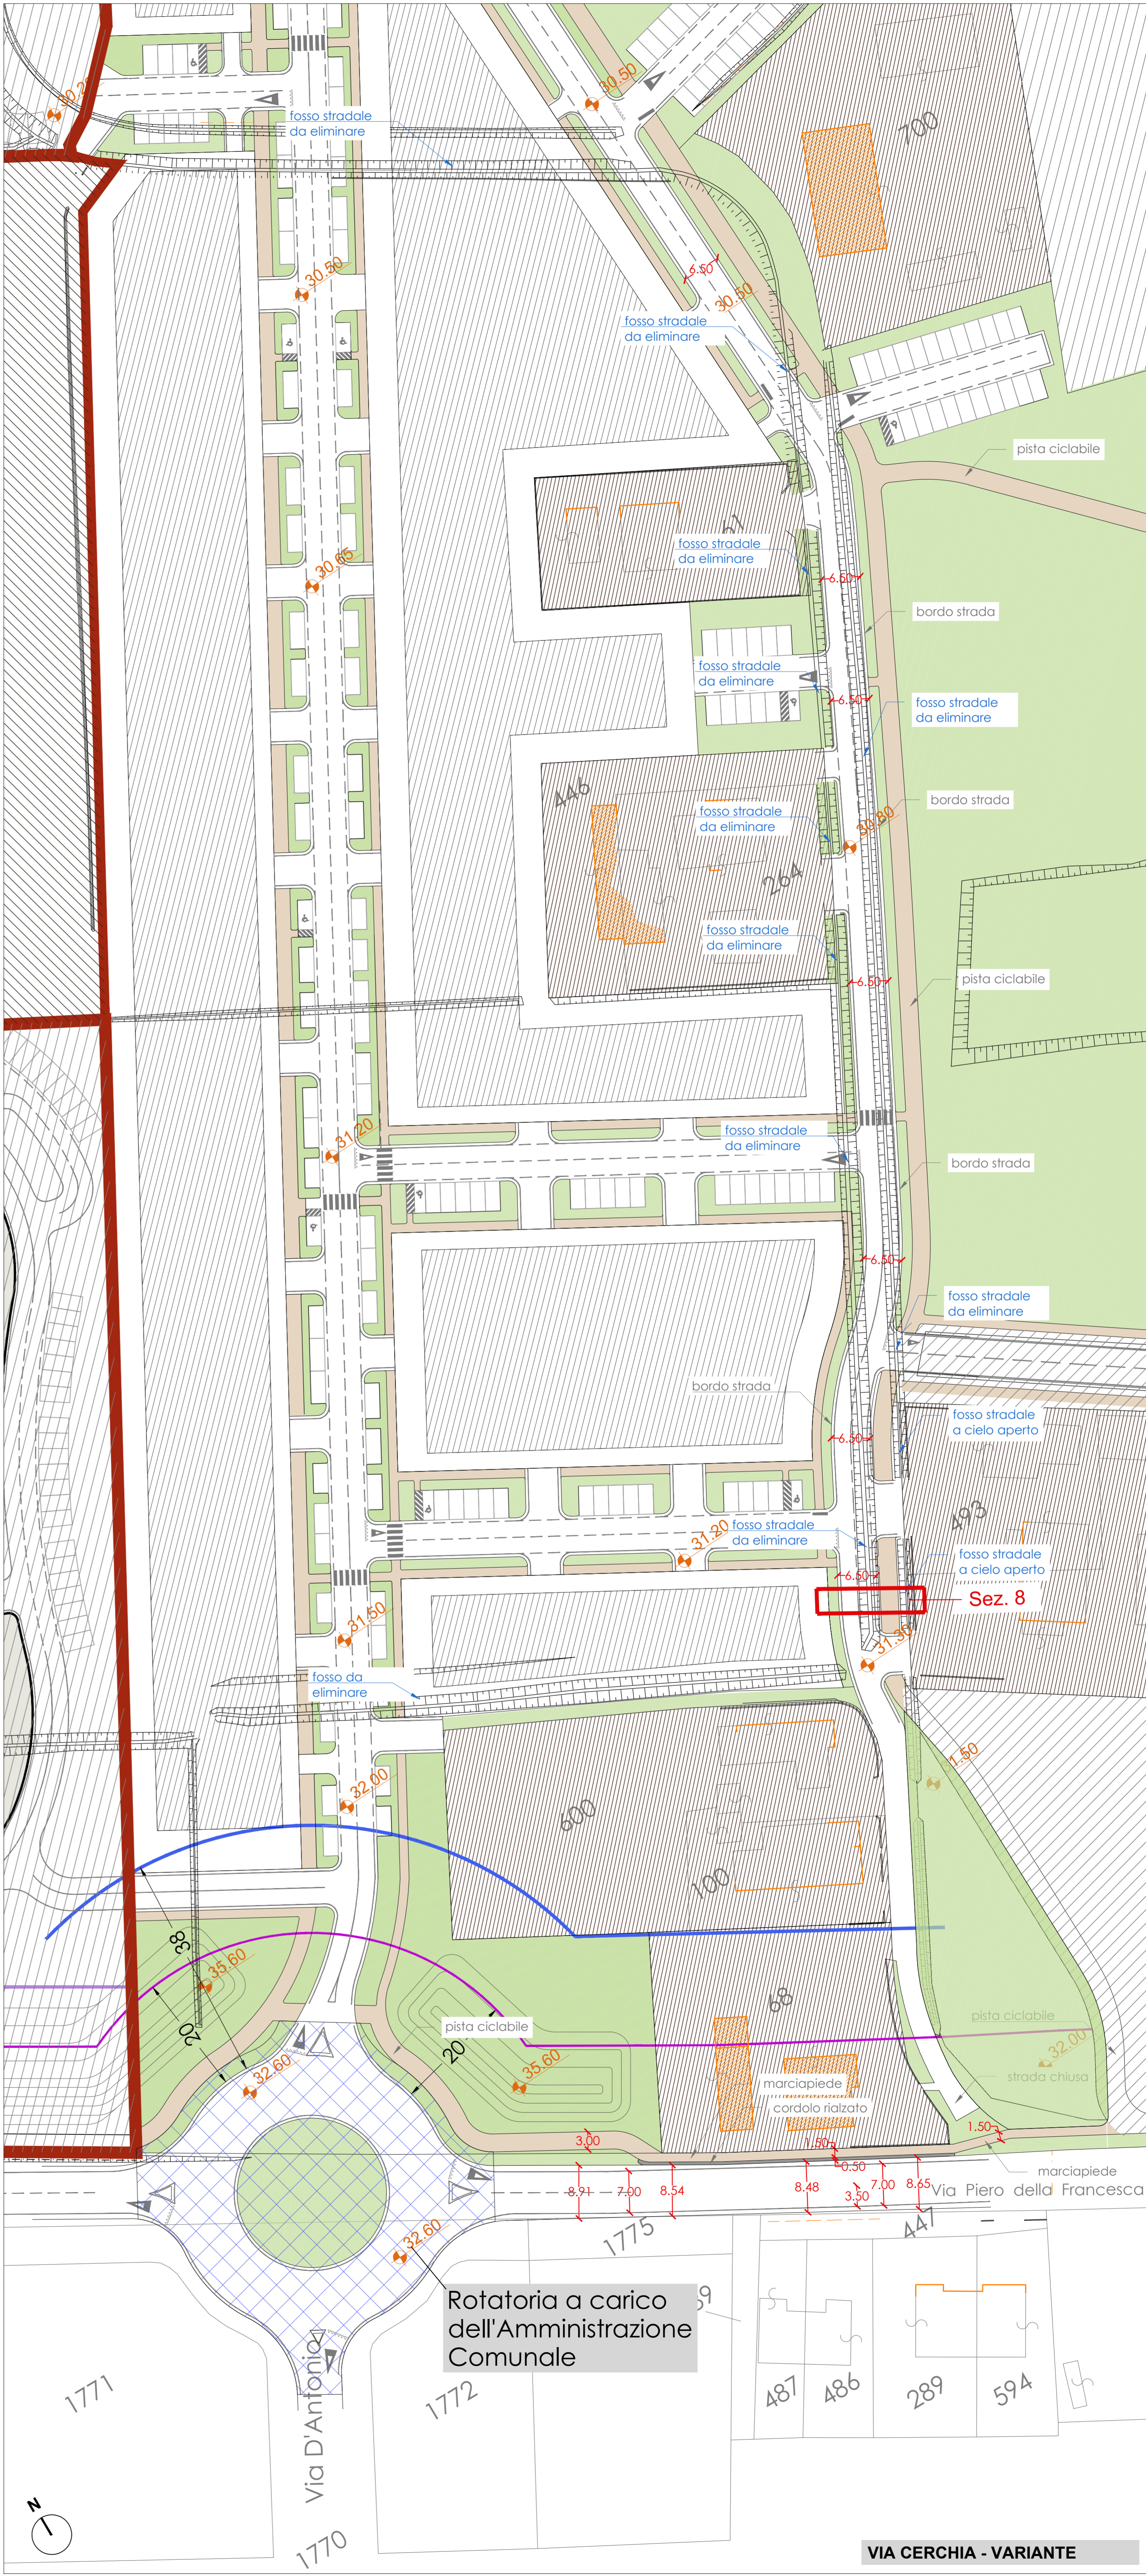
30.2
fosso stradale
da eliminare
30.50
700
30.50
6.50
30.50
fosso stradale
da eliminare
pista ciclabile
61
fosso stradale
da eliminare
30.65
6.50
bordo strada
fosso stradale
da eliminare
6.50
fosso stradale
da eliminare
446
fosso stradale
da eliminare
30.80
bordo strada
264
fosso stradale
da eliminare
6.50
pista ciclabile
31.20
fosso stradale
da eliminare
bordo strada
6.50
fosso stradale
da eliminare
bordo strada
6.50
fosso stradale
a cielo aperto
493
31.20
fosso stradale
da eliminare
fosso stradale
a cielo aperto
6.50
Sez. 8
31.50
31.30
fosso da
eliminare
1.50
32.00
600
100
38
35.60
68
pista ciclabile
20
20
pista ciclabile
32.00
35.60
32.60
strada chiusa
marciapiede
cordolo rialzato
3.00
1.50
1.50
0.50
8.91
7.00
8.54
8.48
3.50
7.00
8.65
marciapiede
Via Piero della Francesca
1775
447
32.60
Rotatoria a carico
dell'Amministrazione
Comunale
9
1771
1772
487
486
289
594
Via D'Antonio
N
1770
VIA CERCHIA - VARIANTE